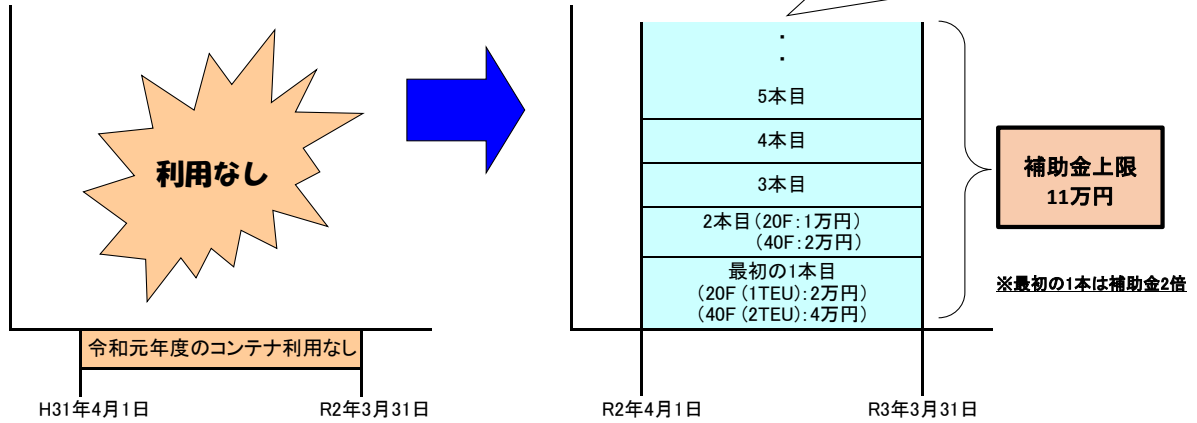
利用なし

令和元年度のコンテナ利用なし

H31年4月1日

R2年3月31日

・
・

5本目

4本目

3本目

2本目（20F：1万円）
（40F：2万円）

最初の1本目
（20F（1TEU）：2万円）
（40F（2TEU）：4万円）

R2年4月1日

R3年3月31日

補助金上限
11万円

※最初の1本は補助金2倍